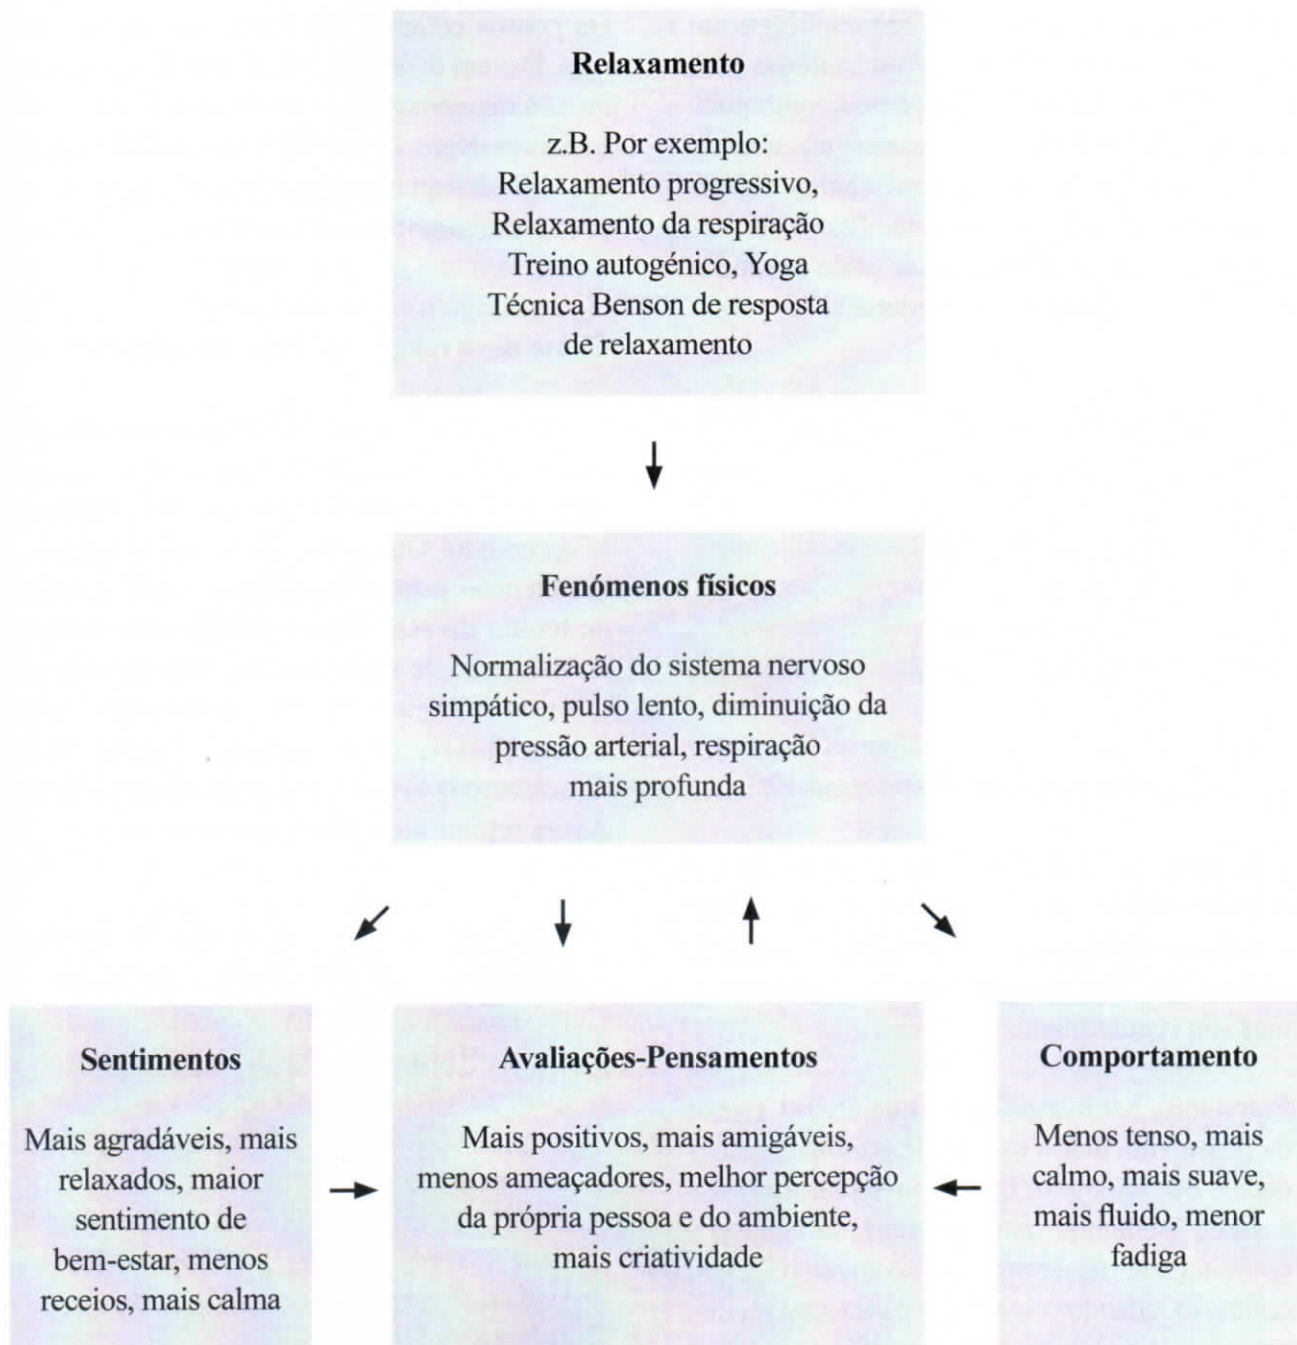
**Relaxamento**

z.B. Por exemplo:
Relaxamento progressivo,
Relaxamento da respiração
Treino autogénico, Yoga
Técnica Benson de resposta de relaxamento

**Fenómenos físicos**

Normalização do sistema nervoso simpático, pulso lento, diminuição da pressão arterial, respiração mais profunda

**Sentimentos**

Mais agradáveis, mais relaxados, maior sentimento de bem-estar, menos receios, mais calma

**Avaliações-Pensamentos**

Mais positivos, mais amigáveis, menos ameaçadores, melhor percepção da própria pessoa e do ambiente, mais criatividade

**Comportamento**

Menos tenso, mais calmo, mais suave, mais fluido, menor fadiga